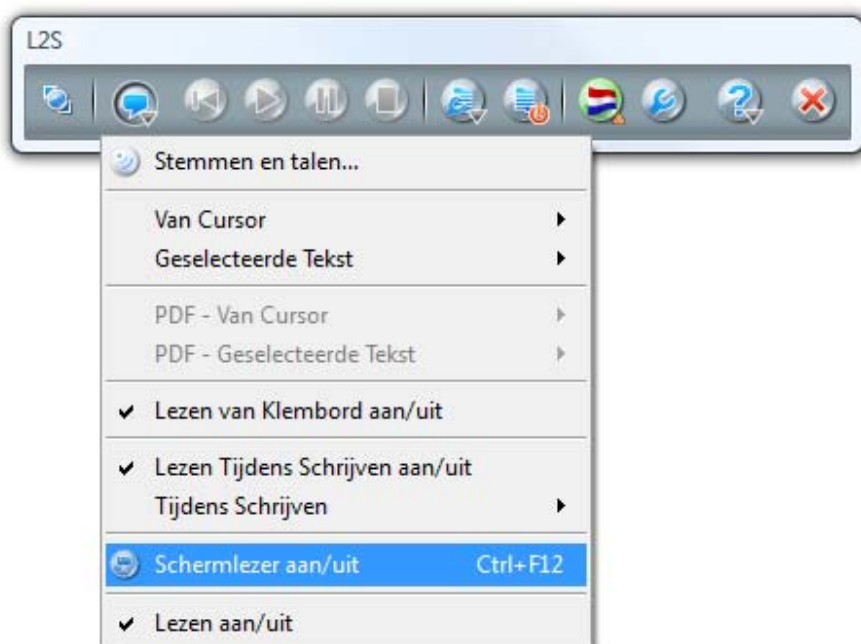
L2S

Stemmen en talen...

Van Cursor
Geselecteerde Tekst

PDF - Van Cursor
PDF - Geselecteerde Tekst

✔ Lezen van Klembord aan/uit

✔ Lezen Tijdens Schrijven aan/uit
Tijdens Schrijven

Schermlezer aan/uit Ctrl+F12

✔ Lezen aan/uit